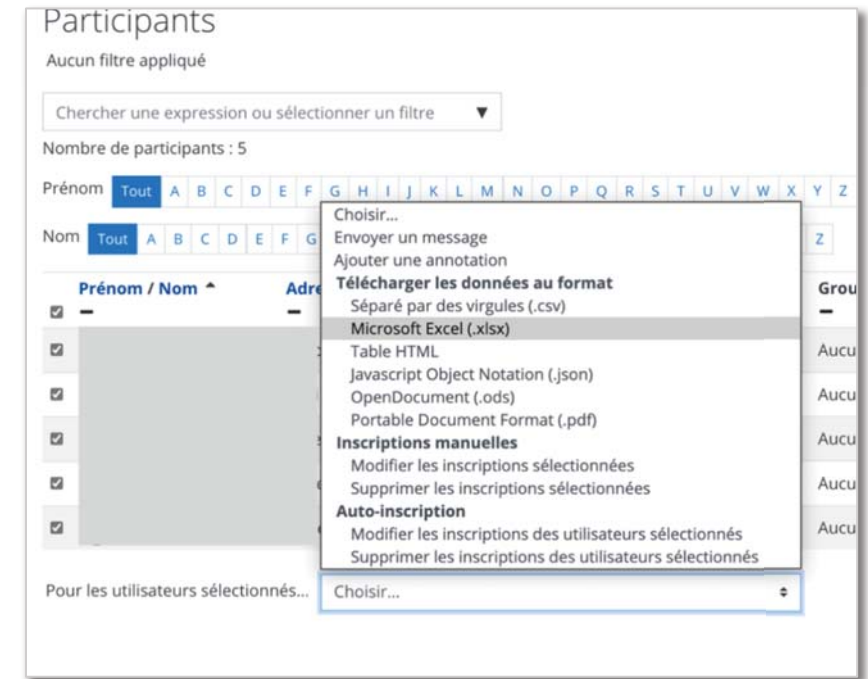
Participants

Aucun filtre appliqué

Chercher une expression ou sélectionner un filtre ▼

Nombre de participants : 5

Prénom Tout A B C D E F G H I J K L M N O P Q R S T U V W X Y Z

Nom Tout A B C D E F G Z

Prénom / Nom ▲ Adre Grou

Aucu
Aucu
Aucu
Aucu
Aucu

Choisir...
Envoyer un message
Ajouter une annotation
Télécharger les données au format
Séparé par des virgules (.csv)
Microsoft Excel (.xlsx)
Table HTML
Javascript Object Notation (.json)
OpenDocument (.ods)
Portable Document Format (.pdf)
Inscriptions manuelles
Modifier les inscriptions sélectionnées
Supprimer les inscriptions sélectionnées
Auto-inscription
Modifier les inscriptions des utilisateurs sélectionnés
Supprimer les inscriptions des utilisateurs sélectionnés

Pour les utilisateurs sélectionnés... Choisir...